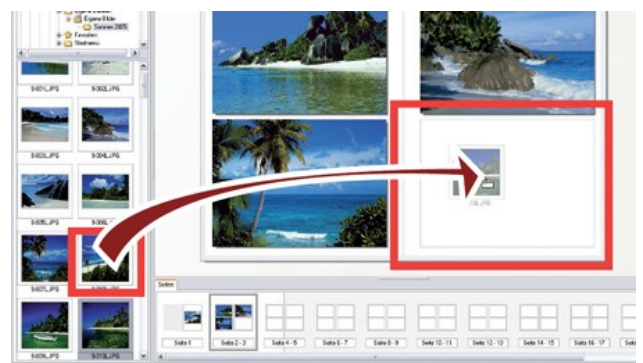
Eigene Bilder
Sommer 2005
Favoriten
Startmenu
9-001.JPG
9-002.JPG
9-003.JPG
9-004.JPG
9-005.JPG
9-006.JPG
9-007.JPG
9-008.JPG
9-009.JPG
9-010.JPG
Seiten
Seite 1
Seite 2 - 3
Seite 4 - 5
Seite 6 - 7
Seite 8 - 9
Seite 10 - 11
Seite 12 - 13
Seite 14 - 15
Seite 16 - 17
Seite